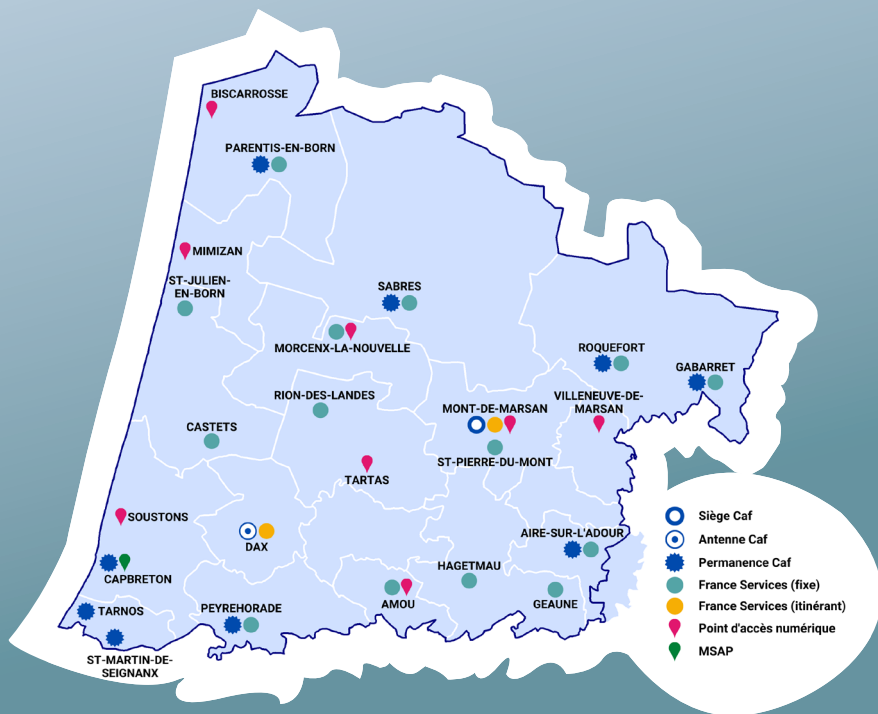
BISCARROSSE

PARENTIS-EN-BORN

MIMIZAN

ST-JULIEN-EN-BORN

SABRES

MORCENX-LA-NOUVELLE

ROQUEFORT

GABARRET

RION-DES-LANDES

MONT-DE-MARSAN

VILLENEUVE-DE-MARSAN

CASTETS

ST-PIERRE-DU-MONT

TARTAS

SOUSTONS

DAX

AIRE-SUR-L'ADOUR

CAPBRETON

HAGETMAU

GEAUNE

TARNOS

PEYREHORADE

AMOU

ST-MARTIN-DE-SEIGNANX

Siège Caf
Antenne Caf
Permanence Caf
France Services (fixe)
France Services (itinérant)
Point d'accès numérique
MSAP